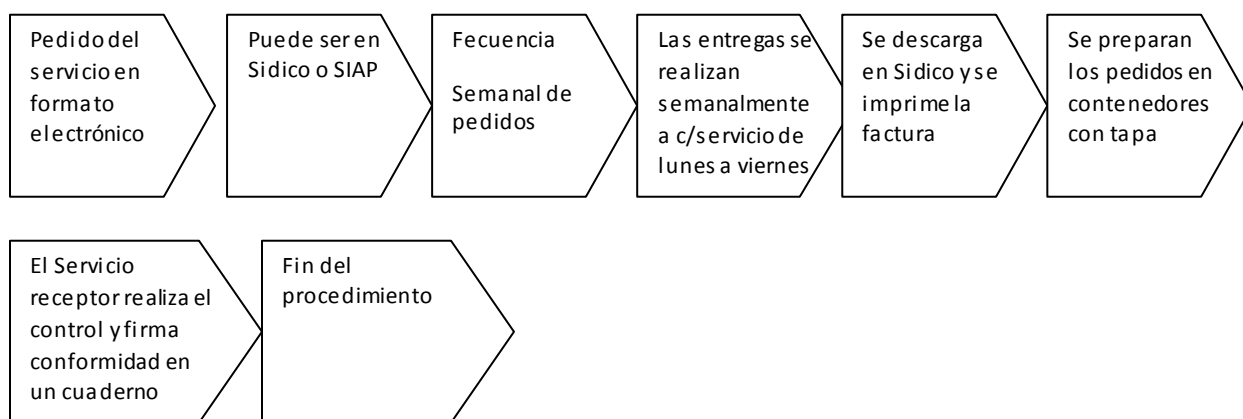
Pedido del servicio en formato electrónico

Puede ser en Sidico o SIAP

Fecuencia

Semanal de pedidos

Las entregas se realizan semanalmente a c/servicio de lunes a viernes

Se descarga en Sidico y se imprime la factura

Se preparan los pedidos en contenedores con tapa

El Servicio receptor realiza el control y firma conformidad en un cuaderno

Fin del procedimiento